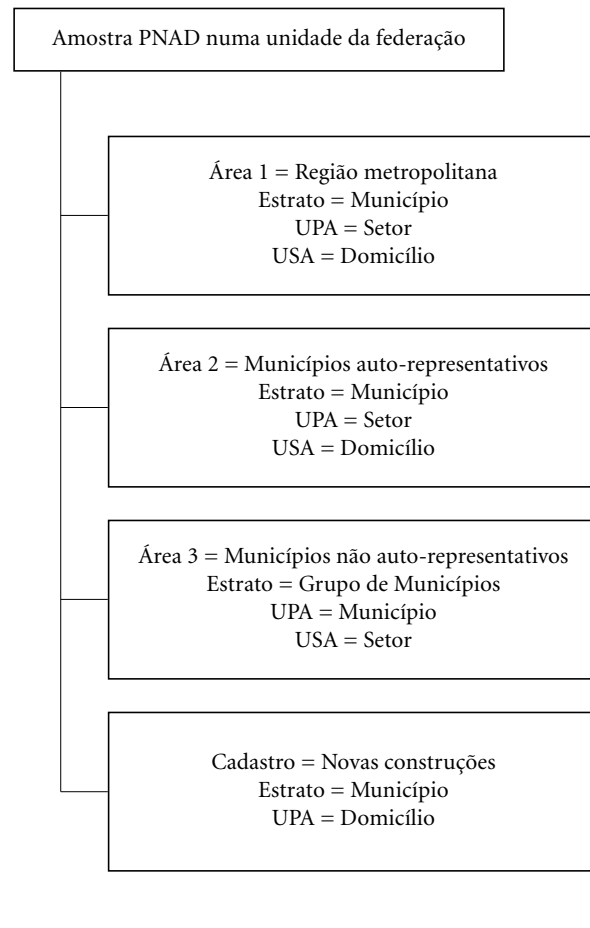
Amostra PNAD numa unidade da federação

Área 1 = Região metropolitana
Estrato = Município
UPA = Setor
USA = Domicílio

Área 2 = Municípios auto-representativos
Estrato = Município
UPA = Setor
USA = Domicílio

Área 3 = Municípios não auto-representativos
Estrato = Grupo de Municípios
UPA = Município
USA = Setor

Cadastro = Novas construções
Estrato = Município
UPA = Domicílio